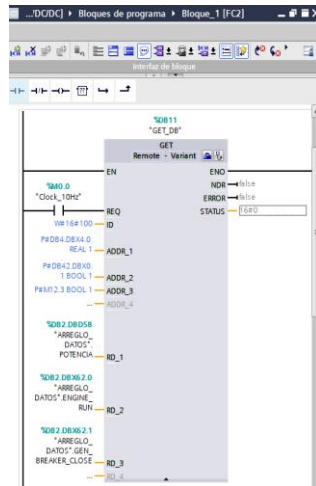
...'DC/DC] ▸ Bloques de programa ▸ Bloque_1 [FC2]

Interfaz de bloque

%DB11
"GET_DB"

GET
Remote - Variant

EN
ENO
NDR — false
ERROR — false
STATUS — 16#0

%M0.0
"Clock_10Hz"
REQ

W#16#100 — ID

P#DB4.DBX4.0 REAL 1 — ADDR_1

P#DB42.DBX0 1 BOOL 1 — ADDR_2

P#M12.3 BOOL 1 — ADDR_3

... — ADDR_4

%DB2.DBD58
"ARREGLO_DATOS".POTENCIA — RD_1

%DB2.DBX62.0
"ARREGLO_DATOS".ENGINE_RUN — RD_2

%DB2.DBX62.1
"ARREGLO_DATOS".GEN_BREAKER_CLOSE — RD_3

... — RD_4